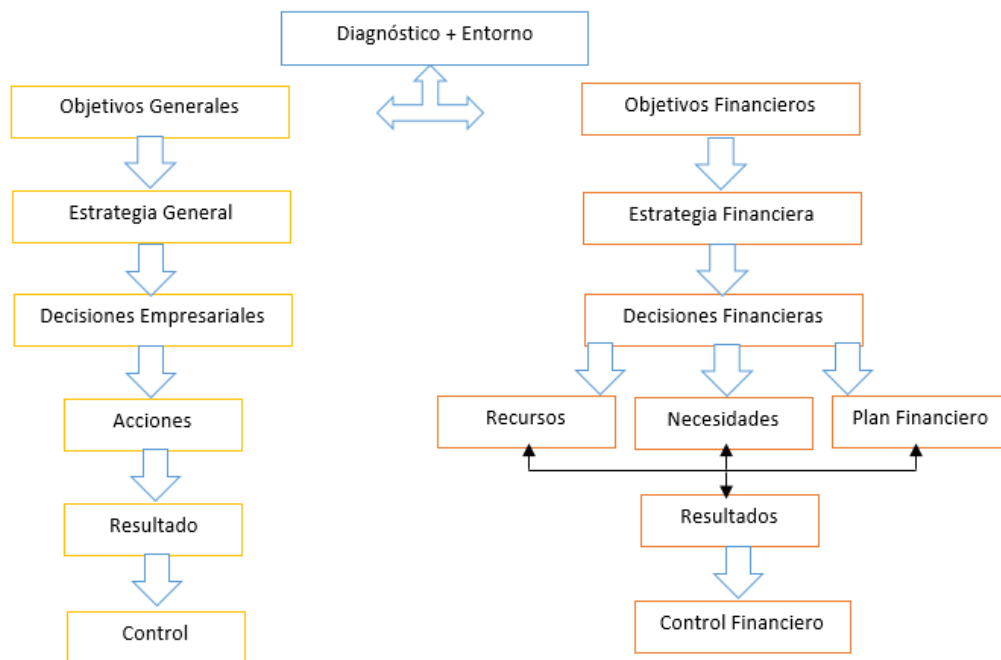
Diagnóstico + Entorno

Objetivos Generales

Estrategia General

Decisiones Empresariales

Acciones

Resultado

Control

Objetivos Financieros

Estrategia Financiera

Decisiones Financieras

Recursos

Necesidades

Plan Financiero

Resultados

Control Financiero